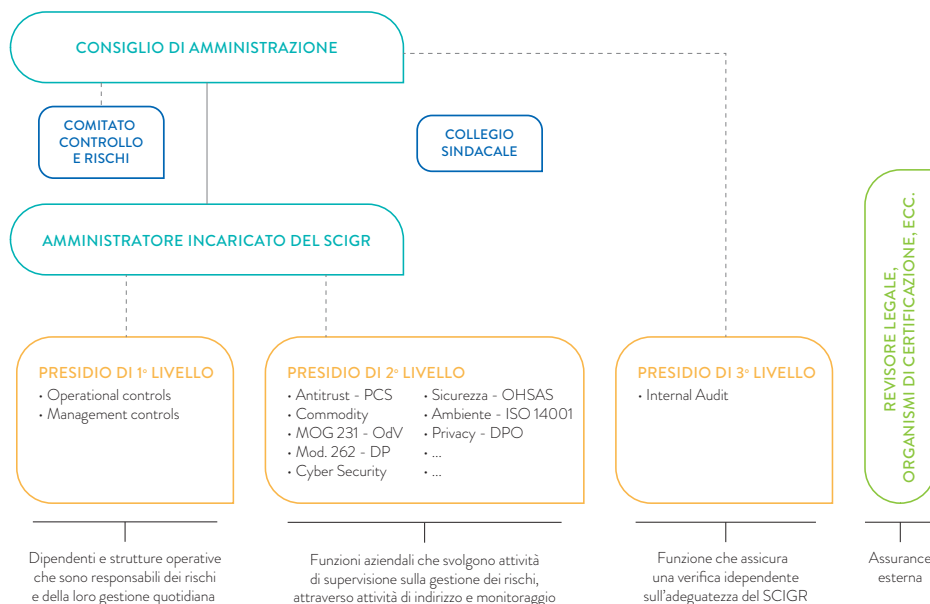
CONSIGLIO DI AMMINISTRAZIONE

COMITATO CONTROLLO E RISCHI

COLLEGIO SINDACALE

AMMINISTRATORE INCARICATO DEL SCIGR

REVISORE LEGALE, ORGANISMI DI CERTIFICAZIONE, ECC.

PRESIDIO DI 1° LIVELLO
• Operational controls
• Management controls

PRESIDIO DI 2° LIVELLO
• Antitrust - PCS
• Commodity
• MOG 231 - OdV
• Mod. 262 - DP
• Cyber Security
• Sicurezza - OHSAS
• Ambiente - ISO 14001
• Privacy - DPO
• ...
• ...

PRESIDIO DI 3° LIVELLO
• Internal Audit

Dipendenti e strutture operative che sono responsabili dei rischi e della loro gestione quotidiana

Funzioni aziendali che svolgono attività di supervisione sulla gestione dei rischi, attraverso attività di indirizzo e monitoraggio

Funzione che assicura una verifica idependente sull'adeguatezza del SCIGR

Assurance esterna